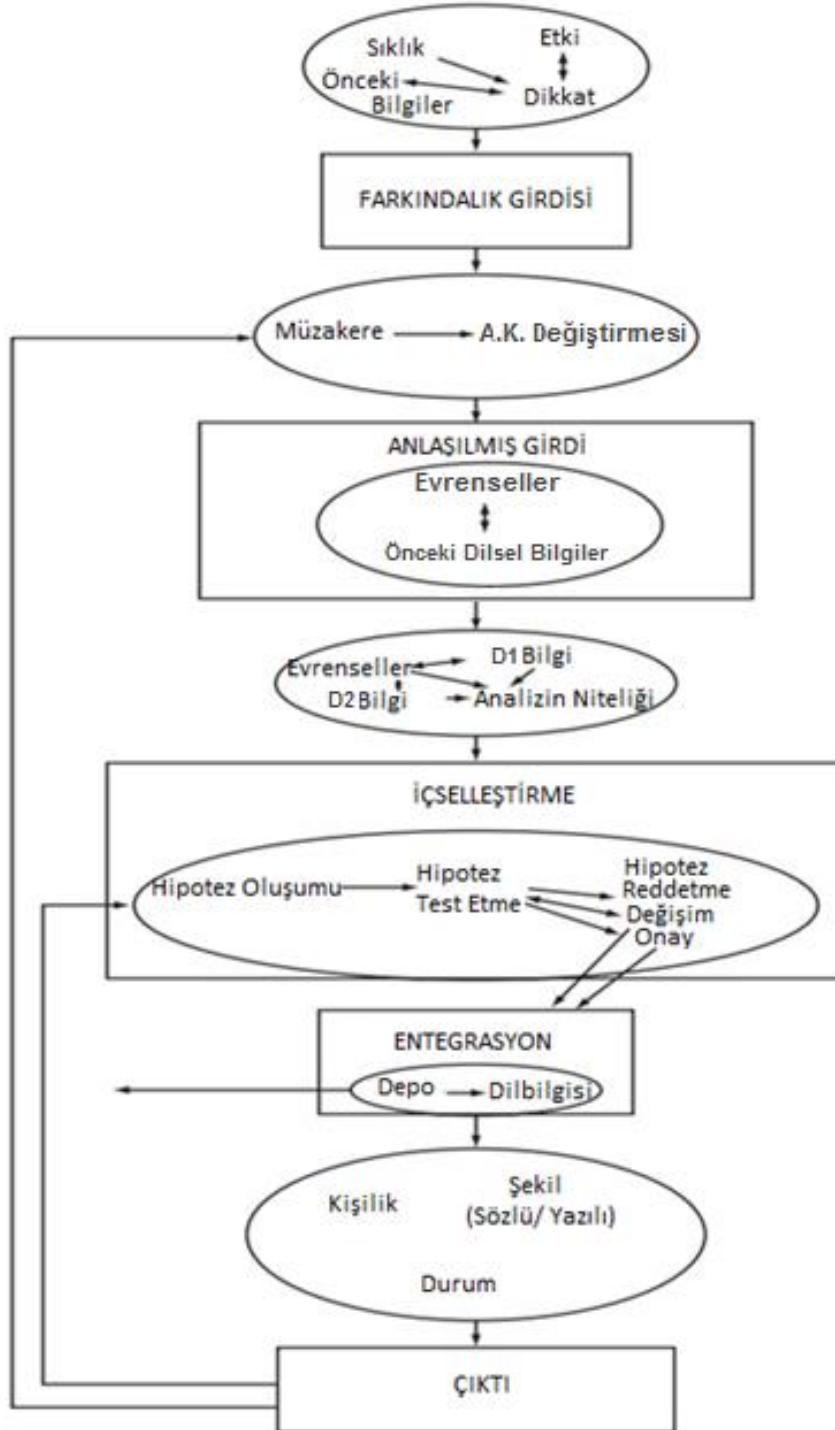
Sıklık
Etki
Önceki Bilgiler
Dikkat

FARKINDALIK GİRDİSİ

Müzakere
A.K. Değiştirmesi

ANLAŞILMIŞ GİRDİ
Evrenseller
Önceki Dilsel Bilgiler

Evrenseller
D1Bilgi
D2Bilgi
Analizin Niteliği

İÇSELLEŞTİRME
Hipotez Oluşumu
Hipotez Test Etme
Hipotez Reddetme
Değişim
Onay

ENTEGRASYON
Depo
Dilbilgisi

Kişilik
Şekil (Sözlü/ Yazılı)
Durum

ÇIKTI